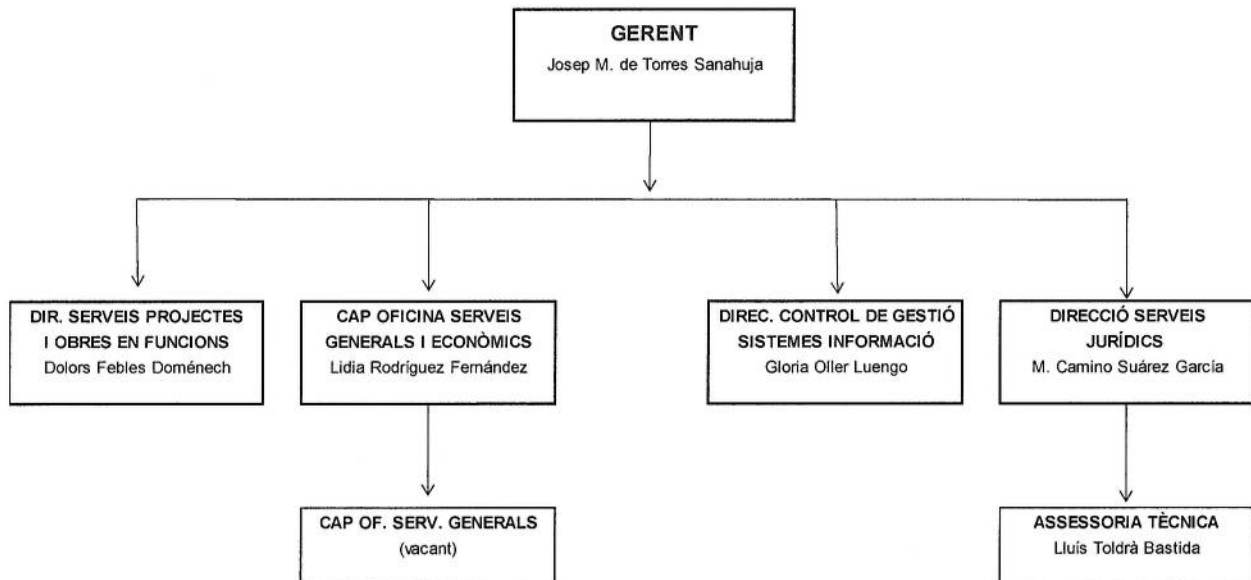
GERENT
Josep M. de Torres Sanahuja

DIR. SERVEIS PROJECTES I OBRES EN FUNCIONS
Dolors Febles Doménech

CAP OFICINA SERVEIS GENERALS I ECONÒMICS
Lidia Rodríguez Fernández

DIREC. CONTROL DE GESTIÓ SISTEMES INFORMACIÓ
Gloria Oller Luengo

DIRECCIÓ SERVEIS JURÍDICS
M. Camino Suárez García

CAP OF. SERV. GENERALS
(vacant)

ASSESSORIA TÈCNICA
Lluís Toldrà Bastida